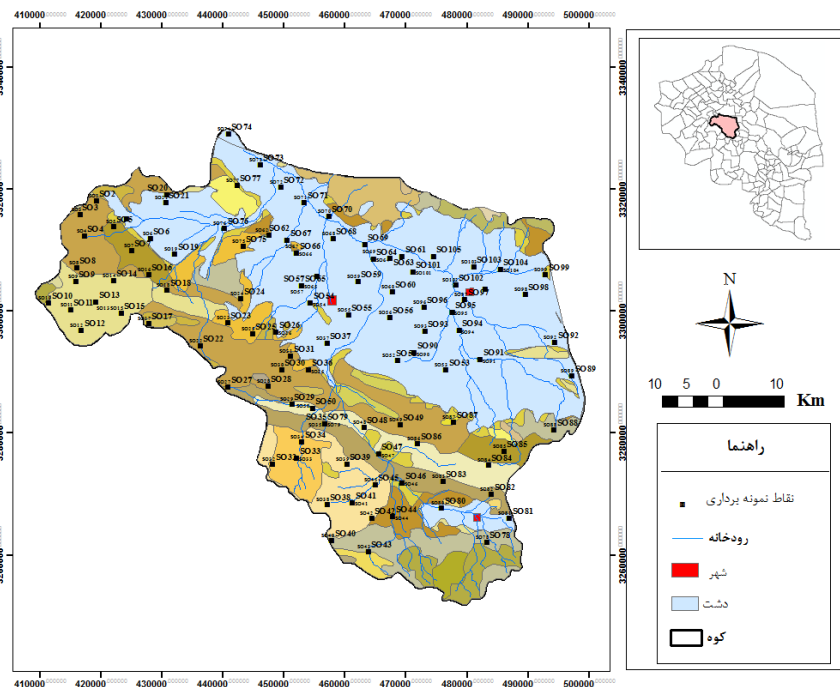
410000 420000 430000 440000 450000 460000 470000 480000 490000 500000

3340000 3320000 3300000 3280000 3260000

SO 74
SO 73
SO 77
SO 72
SO 71
SO 70
SO 20
SO 21
SO 2
SO 3
SO 4
SO 6
SO 5
SO 7
SO 19
SO 76
SO 75
SO 62
SO 67
SO 66
SO 68
SO 69
SO 64
SO 63
SO 61
SO 105
SO 103
SO 104
SO 99
SO 8
SO 9
SO 14
SO 16
SO 18
SO 57
SO 65
SO 59
SO 60
SO 101
SO 102
SO 97
SO 98
SO 10
SO 11
SO 13
SO 15
SO 17
SO 24
SO 58
SO 55
SO 56
SO 96
SO 95
SO 12
SO 23
SO 25
SO 37
SO 93
SO 94
SO 92
SO 22
SO 26
SO 30
SO 36
SO 90
SO 91
SO 89
SO 27
SO 28
SO 29
SO 50
SO 35
SO 79
SO 48
SO 49
SO 87
SO 88
SO 34
SO 47
SO 86
SO 85
SO 33
SO 32
SO 39
SO 46
SO 83
SO 84
SO 38
SO 41
SO 82
SO 42
SO 44
SO 80
SO 81
SO 40
SO 43
SO 78

N

10 5 0 10
Km

راهنما

نقاط نمونه برداری

رودخانه

شهر

دشت

کوه